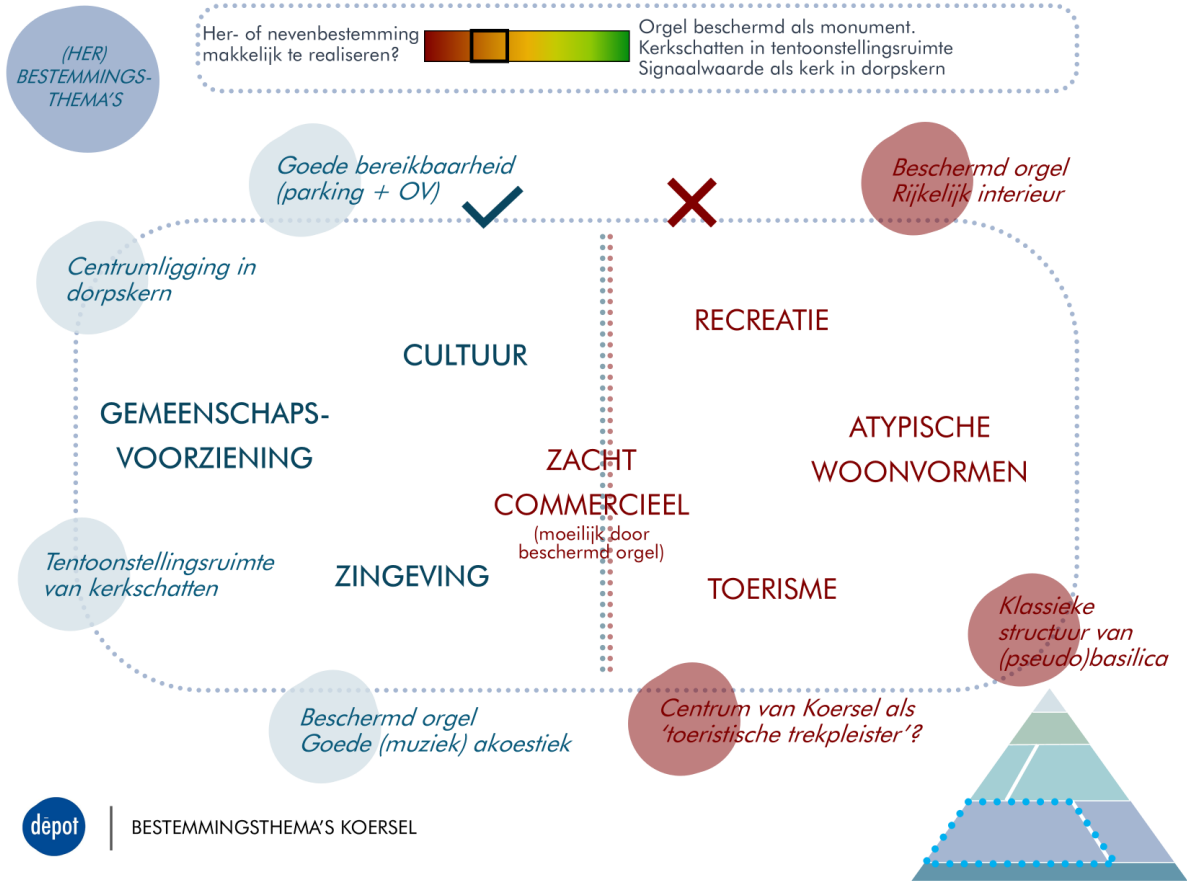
(HER) BESTEMMINGS-THEMA'S

Her- of nevenbestemming makkelijk te realiseren?

Orgel beschermd als monument.
Kerkschatten in tentoonstellingsruimte
Signaalwaarde als kerk in dorpskern

Goede bereikbaarheid (parking + OV)

Beschermd orgel
Rijkelijk interieur

Centrumligging in dorpskern

CULTUUR

GEMEENSCHAPS-VOORZIENING

ZINGEVING

Tentoonstellingsruimte van kerkschatten

ZACHT COMMERCIEEL
(moeilijk door beschermd orgel)

RECREATIE

ATYPISCHE WOONVORMEN

TOERISME

Klassieke structuur van (pseudo)basilica

Beschermd orgel
Goede (muziek) akoestiek

Centrum van Koersel als 'toeristische trekpleister'?

dépot

BESTEMMINGSTHEMA'S KOERSEL